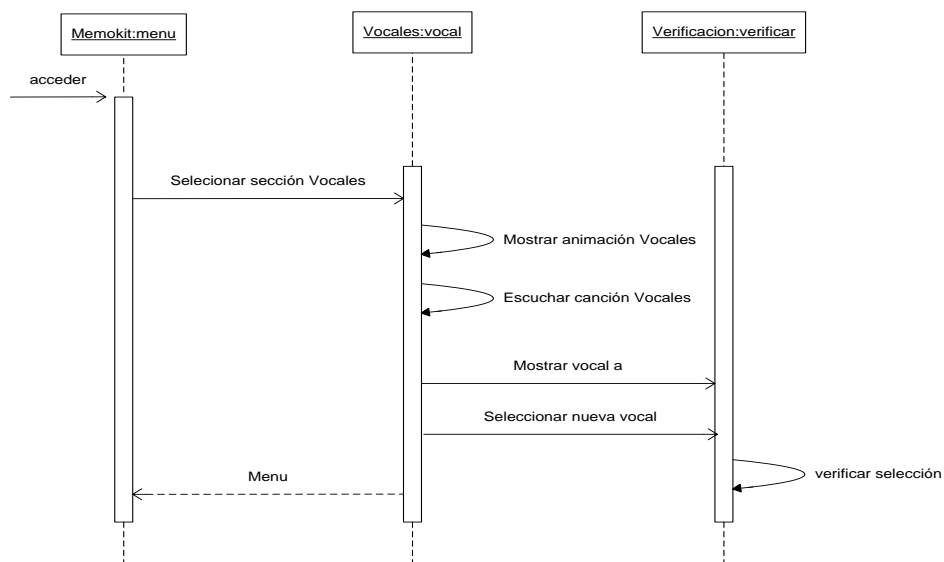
Memokit:menu

Vocales:vocal

Verificacion:verificar

acceder

Selecionar sección Vocales

Mostrar animación Vocales

Escuchar canción Vocales

Mostrar vocal a

Seleccionar nueva vocal

verificar selección

Menu